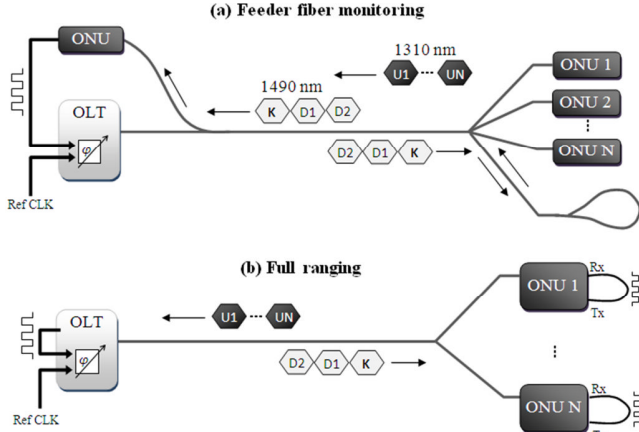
(a) Feeder fiber monitoring

ONU

1310 nm

U1 ··· UN

1490 nm

K D1 D2

ONU 1

ONU 2

⋮

ONU N

OLT

$\varphi$

Ref CLK

D2 D1 K

(b) Full ranging

ONU 1

Rx

Tx

OLT

$\varphi$

U1 ··· UN

D2 D1 K

⋮

ONU N

Rx

Ref CLK